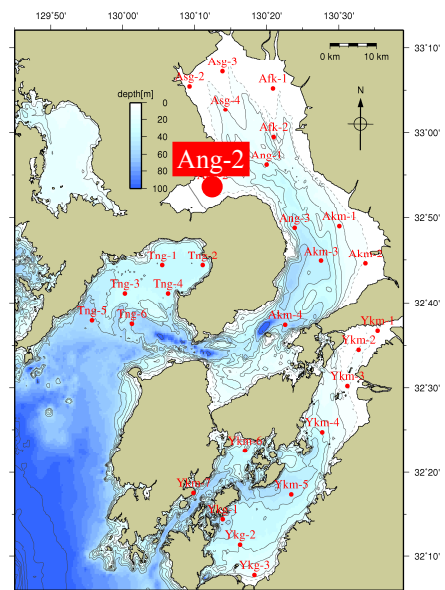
129°50'
130°00'
130°10'
130°20'
130°30'
33°10'
33°00'
32°50'
32°40'
32°30'
32°20'
32°10'
0 km
10 km
N
depth[m]
0
20
40
60
80
100
Asg-3
Asg-2
Afk-1
Asg-4
Afk-2
Ang-1
Ang-2
Ang-3
Akm-1
Akm-3
Akm-2
Tng-1
Tng-2
Tng-3
Tng-4
Tng-5
Tng-6
Akm-4
Ykm-1
Ykm-2
Ykm-3
Ykm-4
Ykm-6
Ykm-5
Ykm-7
Ykg-1
Ykg-2
Ykg-3